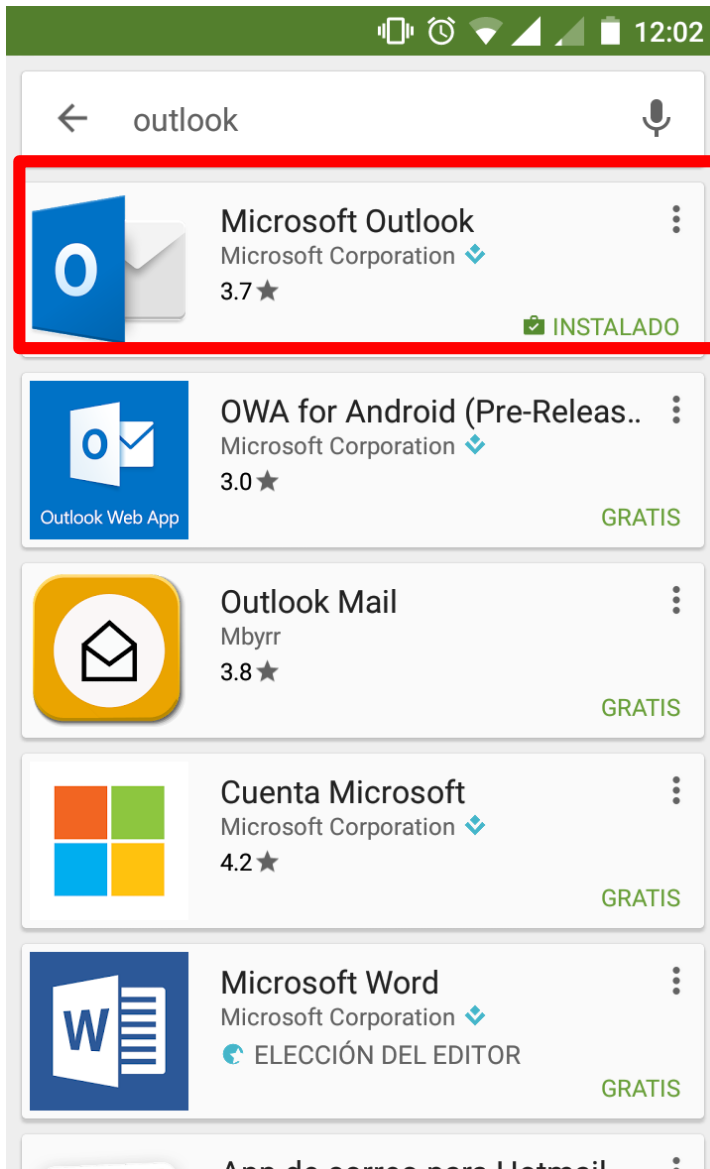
12:02

outlook

O

Microsoft Outlook
Microsoft Corporation
3.7 ★
INSTALADO

O
Outlook Web App
OWA for Android (Pre-Releas..
Microsoft Corporation
3.0 ★
GRATIS

Outlook Mail
Mbyrr
3.8 ★
GRATIS

Cuenta Microsoft
Microsoft Corporation
4.2 ★
GRATIS

W
Microsoft Word
Microsoft Corporation
ELECCIÓN DEL EDITOR
GRATIS

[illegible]